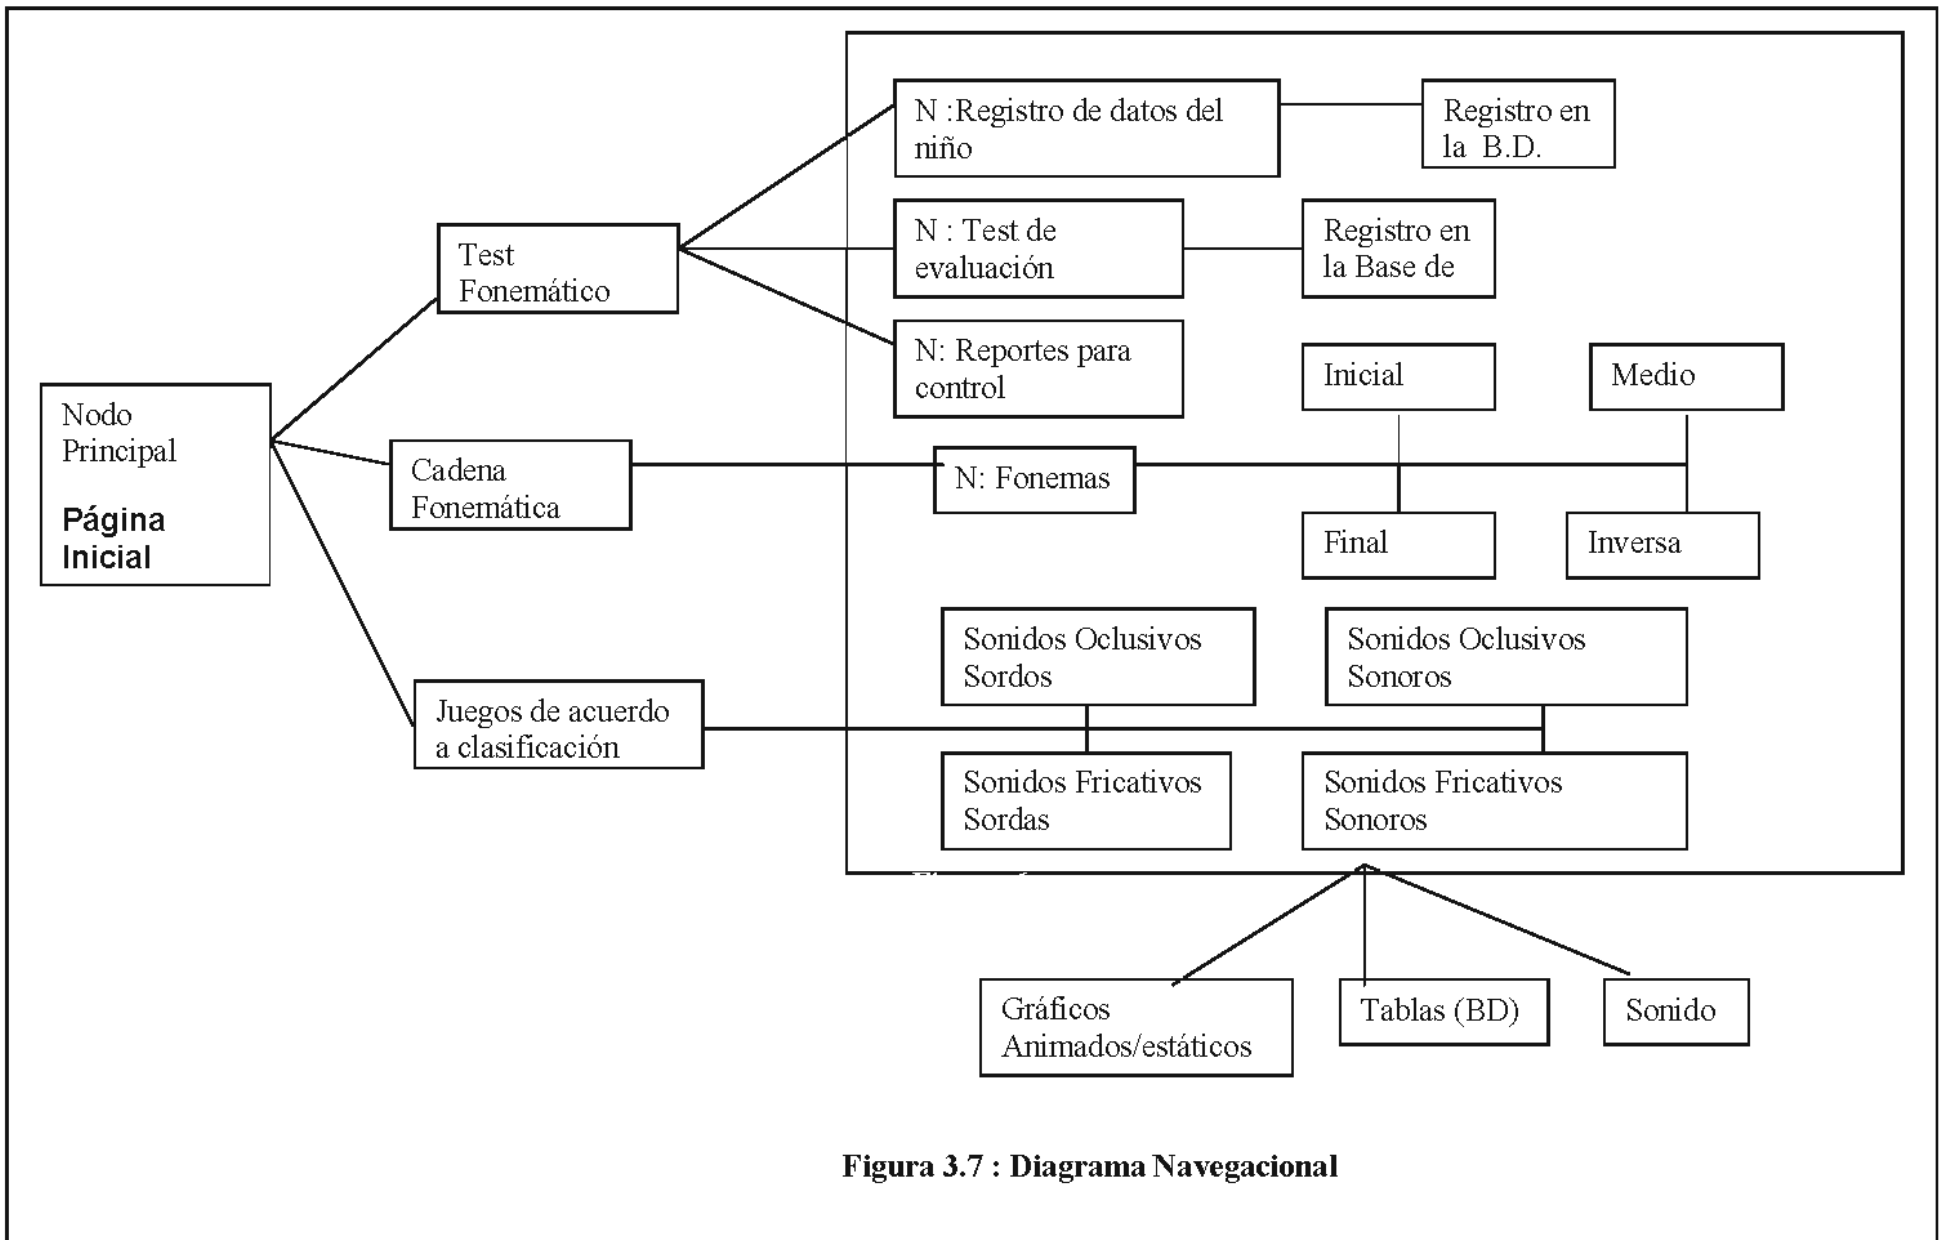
Nodo Principal

Página Inicial

Test Fonemático

N :Registro de datos del niño

Registro en la B.D.

N : Test de evaluación

Registro en la Base de

N: Reportes para control

Cadena Fonemática

N: Fonemas

Inicial

Medio

Final

Inversa

Juegos de acuerdo a clasificación

Sonidos Oclusivos Sordos

Sonidos Oclusivos Sonoros

Sonidos Fricativos Sordas

Sonidos Fricativos Sonoros

Gráficos Animados/estáticos

Tablas (BD)

Sonido

Figura 3.7 : Diagrama Navegacional